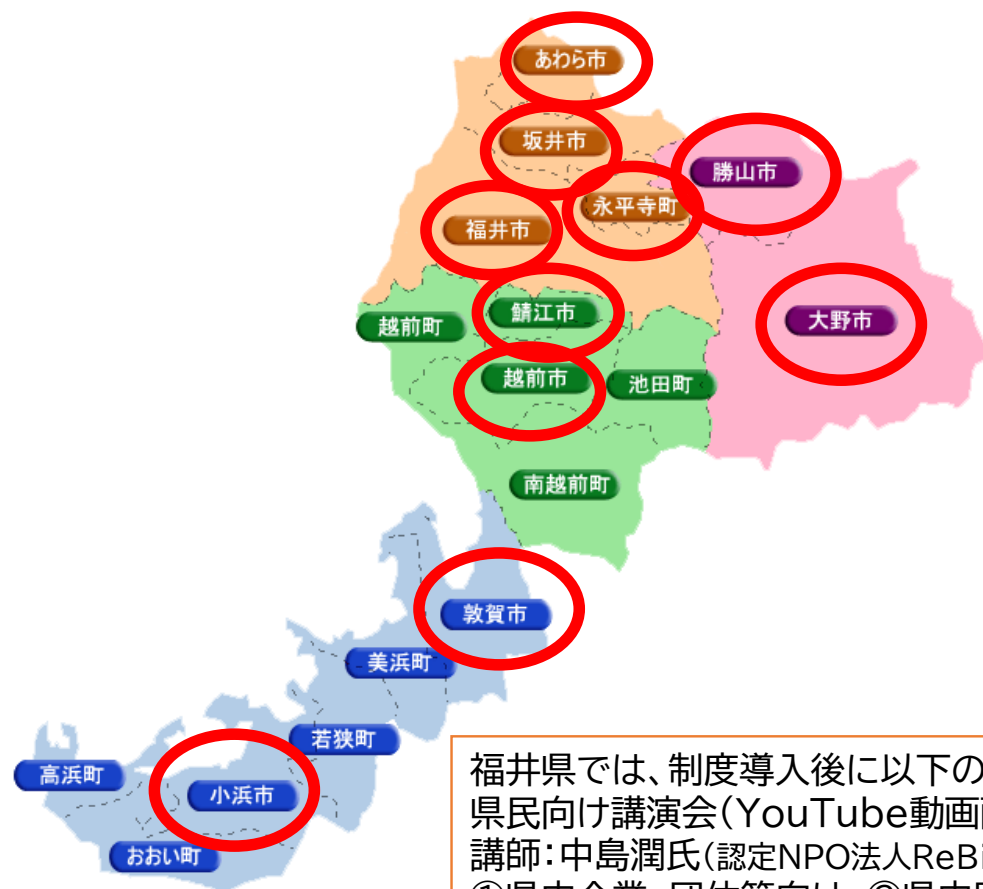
あわら市

坂井市

勝山市

永平寺町

福井市

越前町

鯖江市

大野市

越前市

池田町

南越前町

敦賀市

美浜町

若狭町

高浜町

小浜市

おおい町

福井県では、制度導入後に以下の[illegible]
県民向け講演会(YouTube動画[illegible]
講師:中島潤氏(認定NPO法人ReBi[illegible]
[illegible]